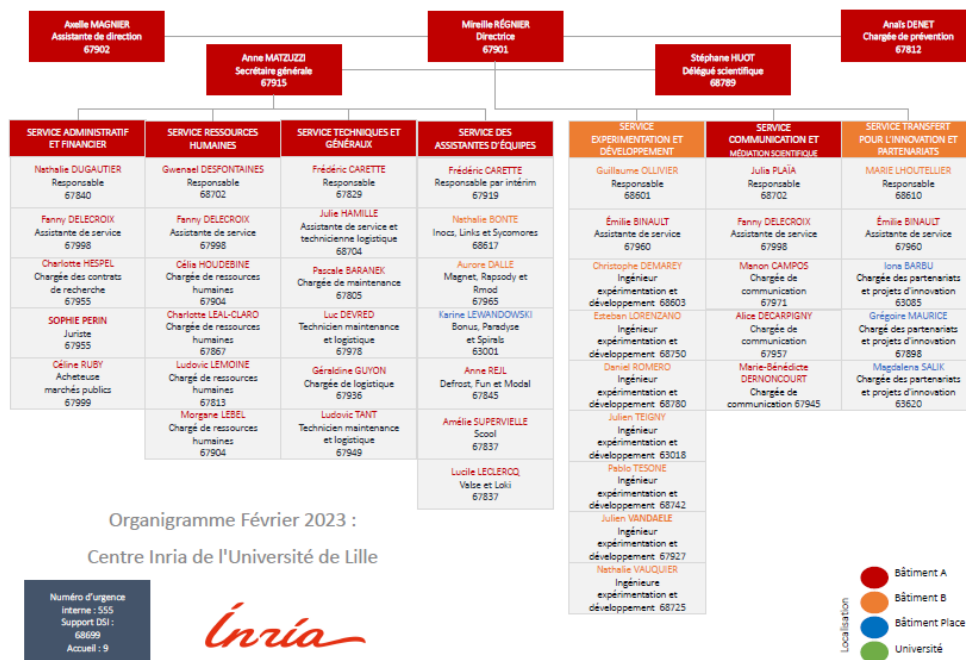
Axelle MAGNIER
Assistante de direction
67902

Mireille RÉGNIER
Directrice
67901

Anaïs DENET
Chargée de prévention
67812

Anne MATZUZZI
Secrétaire générale
67915

Stéphane HUOT
Délégué scientifique
68789

SERVICE ADMINISTRATIF ET FINANCIER

Nathalie DUGAUTIER
Responsable
67840

Fanny DELECROIX
Assistante de service
67998

Charlotte HESPEL
Chargée des contrats de recherche
67955

SOPHIE PERIN
Juriste
67955

Céline RUBY
Acheteuse marchés publics
67999

SERVICE RESSOURCES HUMAINES

Gwensel DESFONTAINES
Responsable
68702

Fanny DELECROIX
Assistante de service
67998

Célia HOUDEBINE
Chargée de ressources humaines
67904

Charlotte LEAL-CLARO
Chargée de ressources humaines
67867

Ludovic LEMOINE
Chargé de ressources humaines
67813

Morgane LEBEL
Chargée de ressources humaines
67904

SERVICE TECHNIQUES ET GÉNÉRAUX

Frédéric CARETTE
Responsable
67829

Julie HAMILLE
Assistante de service et technicienne logistique
68704

Pascale BARANEK
Chargée de maintenance
67805

Luc DEVRED
Technicien maintenance et logistique
67978

Géraldine GUYON
Chargée de logistique
67936

Ludovic TANT
Technicien maintenance et logistique
67949

SERVICE DES ASSISTANTES D'ÉQUIPES

Frédéric CARETTE
Responsable par intérim
67919

Nathalie BONTE
Inocs, Links et Sycomores
68617

Aurore DALLE
Magnet, Rapsody et Rmod
67965

Karine LEWANDOWSKI
Bonus, Paradyse et Spirals
63001

Anne REJL
Defrost, Fun et Modal
67845

Amélie SUPERVIELLE
Scool
67837

Lucile LECLERCQ
Valse et Loki
67837

SERVICE EXPERIMENTATION ET DÉVELOPPEMENT

Guillaume OLLIVIER
Responsable
68601

Émilie BINAULT
Assistante de service
67960

Christophe DEMAREY
Ingénieur expérimentation et développement 68603

Esteban LORENZANO
Ingénieur expérimentation et développement 68750

Daniel ROMERO
Ingénieur expérimentation et développement 68780

Julien TEIGNY
Ingénieur expérimentation et développement 63018

Pablo TESONE
Ingénieur expérimentation et développement 68742

Julien VANDAELE
Ingénieur expérimentation et développement 67927

Nathalie VAUQUIER
Ingénieure expérimentation et développement 68725

SERVICE COMMUNICATION ET MÉDIATION SCIENTIFIQUE

Julia PLAÏA
Responsable
68702

Fanny DELECROIX
Assistante de service
67998

Manon CAMPOS
Chargée de communication
67971

Alice DECARPIGNY
Chargée de communication
67957

Marie-Bénédicte DERNONCOURT
Chargée de communication 67945

SERVICE TRANSFERT POUR L'INNOVATION ET PARTENARIATS

MARIE LHOUTELLIER
Responsable
68610

Émilie BINAULT
Assistante de service
67960

Iona BARBU
Chargée des partenariats et projets d'innovation
63085

Grégoire MAURICE
Chargé des partenariats et projets d'innovation
67898

Magdalena SALIK
Chargée des partenariats et projets d'innovation
63620

Organigramme Février 2023 :
Centre Inria de l'Université de Lille

Numéro d'urgence interne : 555
Support DSI : 68699
Accueil : 9

Inria

Localisation
Bâtiment A
Bâtiment B
Bâtiment Place
Université